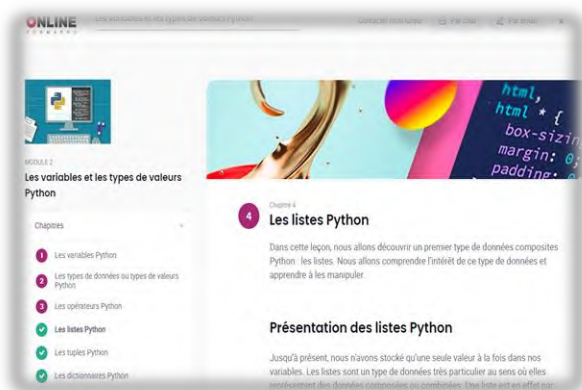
ONLINE FORMAPRO

Les variables et les types de valeurs Python

Contacter mon tuteur

Par chat

Par email

×

html, html * { box-sizin margin: 0; padding:

MODULE 2

Les variables et les types de valeurs Python

Chapitres

1 Les variables Python

2 Les types de données ou types de valeurs Python

3 Les opérateurs Python

Les listes Python

Les tuples Python

Les dictionnaires Python

Chapitre 4

4 Les listes Python

Dans cette leçon, nous allons découvrir un premier type de données composites Python : les listes. Nous allons comprendre l'intérêt de ce type de données et apprendre à les manipuler.

Présentation des listes Python

Jusqu'à présent, nous n'avons stocké qu'une seule valeur à la fois dans nos variables. Les listes sont un type de données très particulier au sens où elles représentent des données composées ou combinées. Une liste est en effet par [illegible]